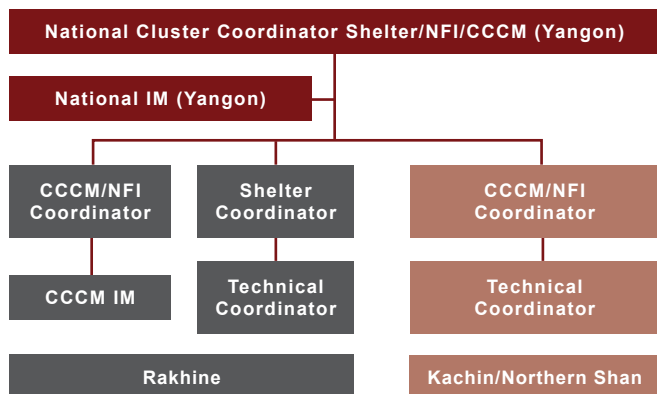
National Cluster Coordinator Shelter/NFI/CCCM (Yangon)

National IM (Yangon)

CCCM/NFI Coordinator

Shelter Coordinator

CCCM/NFI Coordinator

CCCM IM

Technical Coordinator

Technical Coordinator

Rakhine

Kachin/Northern Shan